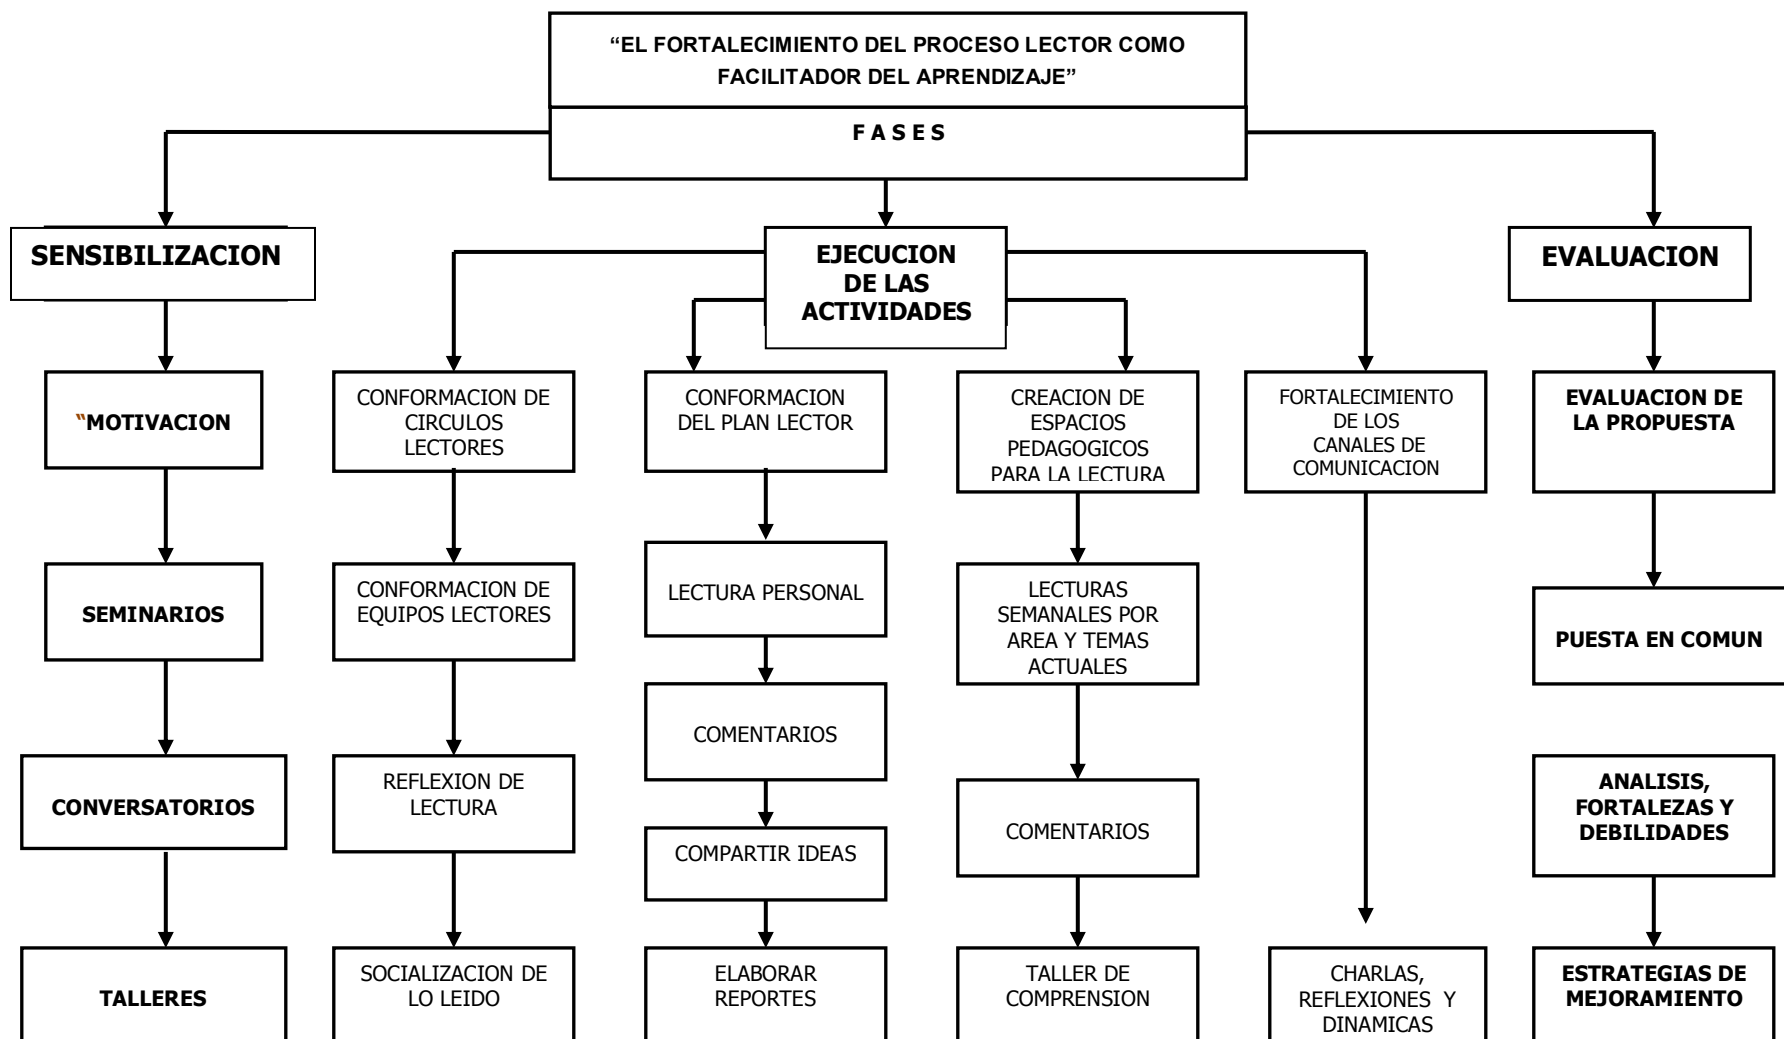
"EL FORTALECIMIENTO DEL PROCESO LECTOR COMO FACILITADOR DEL APRENDIZAJE"

F A S E S

SENSIBILIZACION

"MOTIVACION

SEMINARIOS

CONVERSATORIOS

TALLERES

EJECUCION DE LAS ACTIVIDADES

CONFORMACION DE CIRCULOS LECTORES

CONFORMACION DE EQUIPOS LECTORES

REFLEXION DE LECTURA

SOCIALIZACION DE LO LEIDO

CONFORMACION DEL PLAN LECTOR

LECTURA PERSONAL

COMENTARIOS

COMPARTIR IDEAS

ELABORAR REPORTES

CREACION DE ESPACIOS PEDAGOGICOS PARA LA LECTURA

LECTURAS SEMANALES POR AREA Y TEMAS ACTUALES

COMENTARIOS

TALLER DE COMPRENSION

FORTALECIMIENTO DE LOS CANALES DE COMUNICACION

CHARLAS, REFLEXIONES Y DINAMICAS

EVALUACION

EVALUACION DE LA PROPUESTA

PUESTA EN COMUN

ANALISIS, FORTALEZAS Y DEBILIDADES

ESTRATEGIAS DE MEJORAMIENTO